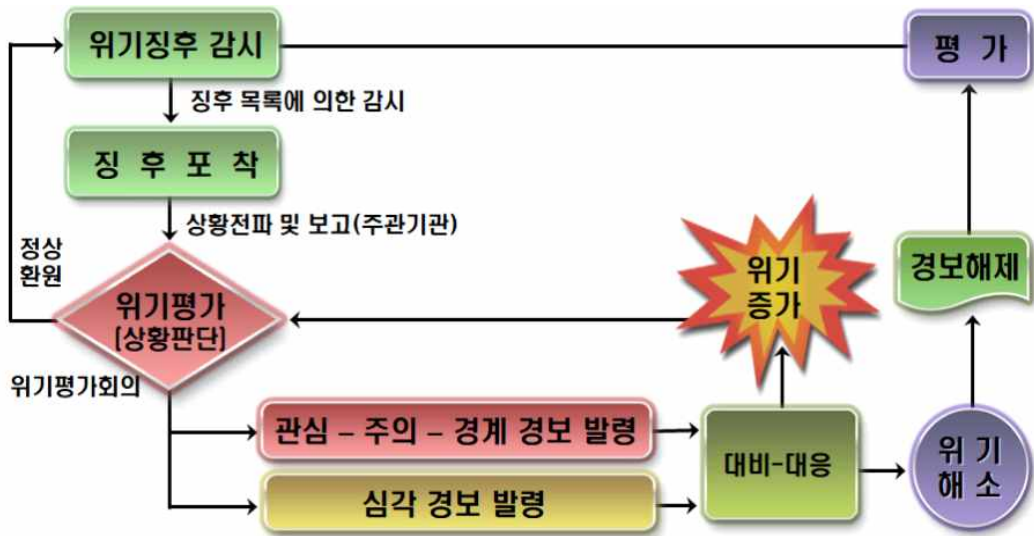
위기징후 감시

평 가

징후 목록에 의한 감시

징 후 포 착

상황전파 및 보고(주관기관)

정상
환원

위기평가
[상황판단]

위기
증가

경보해제

위기평가회의

관심 – 주의 – 경계 경보 발령

대비-대응

위 기
해 소

심각 경보 발령